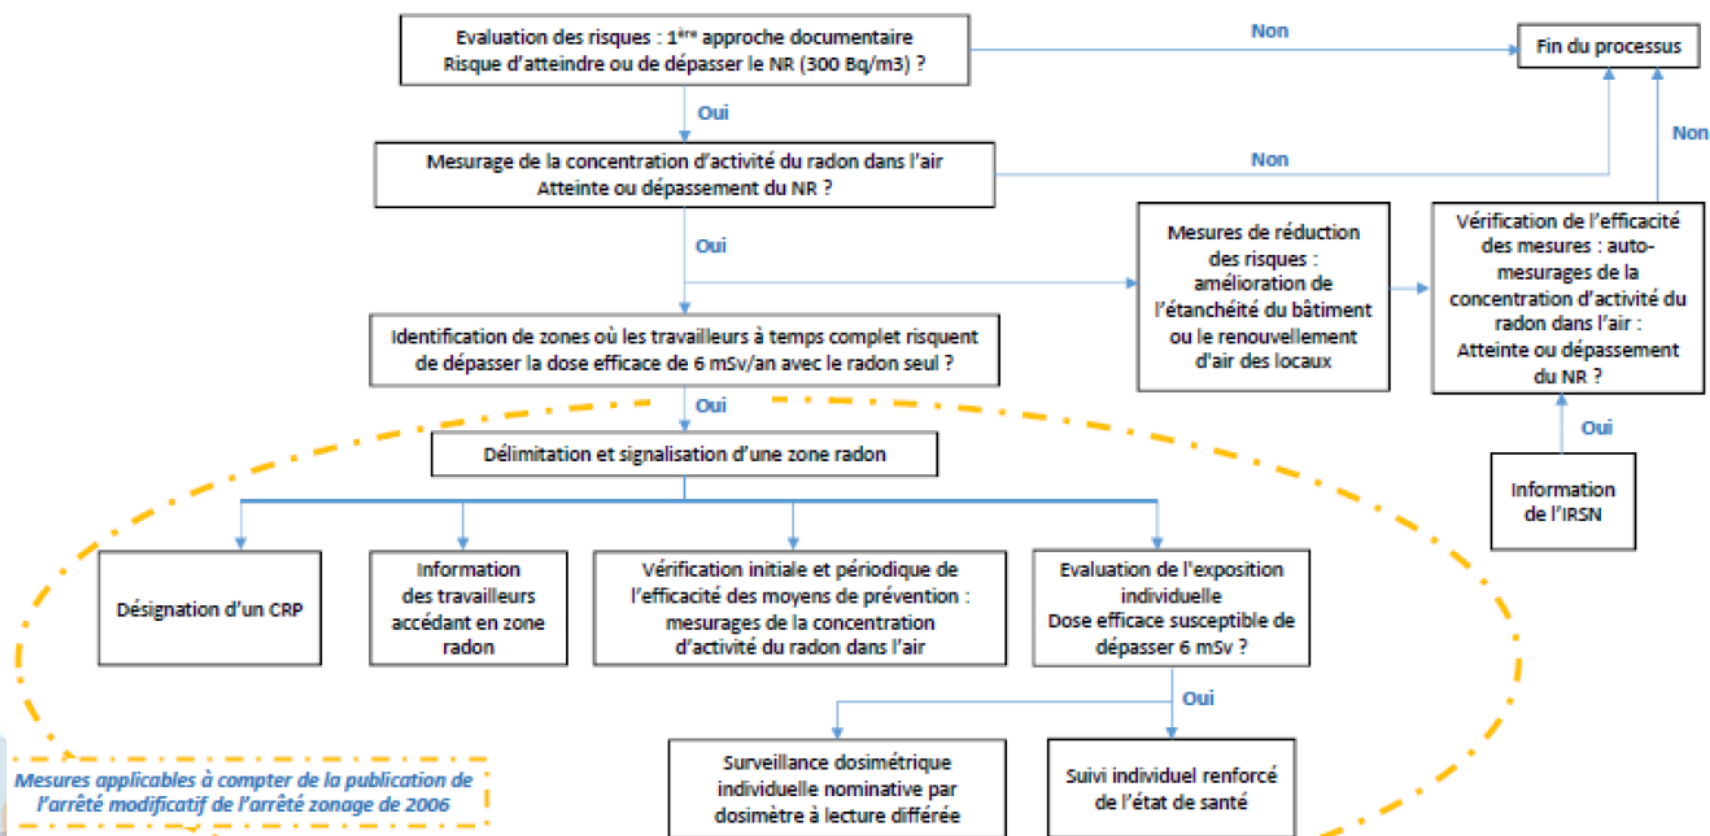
Evaluation des risques : 1$^{ère}$ approche documentaire
Risque d'atteindre ou de dépasser le NR (300 Bq/m3) ?

Non

Fin du processus

Oui

Mesurage de la concentration d'activité du radon dans l'air
Atteinte ou dépassement du NR ?

Non

Non

Oui

Mesures de réduction des risques : amélioration de l'étanchéité du bâtiment ou le renouvellement d'air des locaux

Vérification de l'efficacité des mesures : auto-mesurages de la concentration d'activité du radon dans l'air :
Atteinte ou dépassement du NR ?

Identification de zones où les travailleurs à temps complet risquent de dépasser la dose efficace de 6 mSv/an avec le radon seul ?

Oui

Oui

Délimitation et signalisation d'une zone radon

Information de l'IRSN

Désignation d'un CRP

Information des travailleurs accédant en zone radon

Vérification initiale et périodique de l'efficacité des moyens de prévention : mesurages de la concentration d'activité du radon dans l'air

Evaluation de l'exposition individuelle
Dose efficace susceptible de dépasser 6 mSv ?

Oui

Mesures applicables à compter de la publication de l'arrêté modificatif de l'arrêté zonage de 2006

Surveillance dosimétrique individuelle nominative par dosimètre à lecture différée

Suivi individuel renforcé de l'état de santé